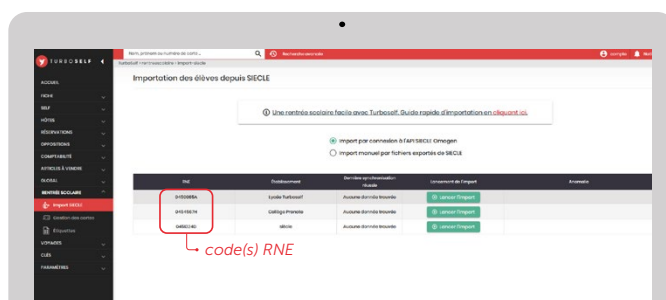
TURBOSELF

Nom, prénom ou numéro de carte...

Recherche avancée

Lorsqu'à

Turboself > Rentrée scolaire > Import SIECLE

ACCUEIL

FICHE

SELF

HÔTES

RÉSERVATIONS

OPPOSITIONS

COMPTABILITÉ

ARTICLES À VENDRE

GLOBAL

RENTRÉE SCOLAIRE

Import SIECLE

Création des cartes

Étiquettes

VOYAGES

CLÉS

PARAMÈTRES

Importation des élèves depuis SIECLE

Une rentrée scolaire facile avec Turboself. Guide rapide d'importation en cliquant ici.

Import par connexion à l'API SIECLE Omogen

Import manuel par fichiers exportés de SIECLE

| RNE | Établissement | Dernière synchronisation réussie | Lancement de l'import | Anomalie |
|---|---|---|---|---|
| 0450088A | Lycée Turboself | Aucune donnée trouvée | Lancer l'import | |
| 0451567H | Collège Pronote | Aucune donnée trouvée | Lancer l'import | |
| 0460124G | Siècle | Aucune donnée trouvée | Lancer l'import | |

code(s) RNE